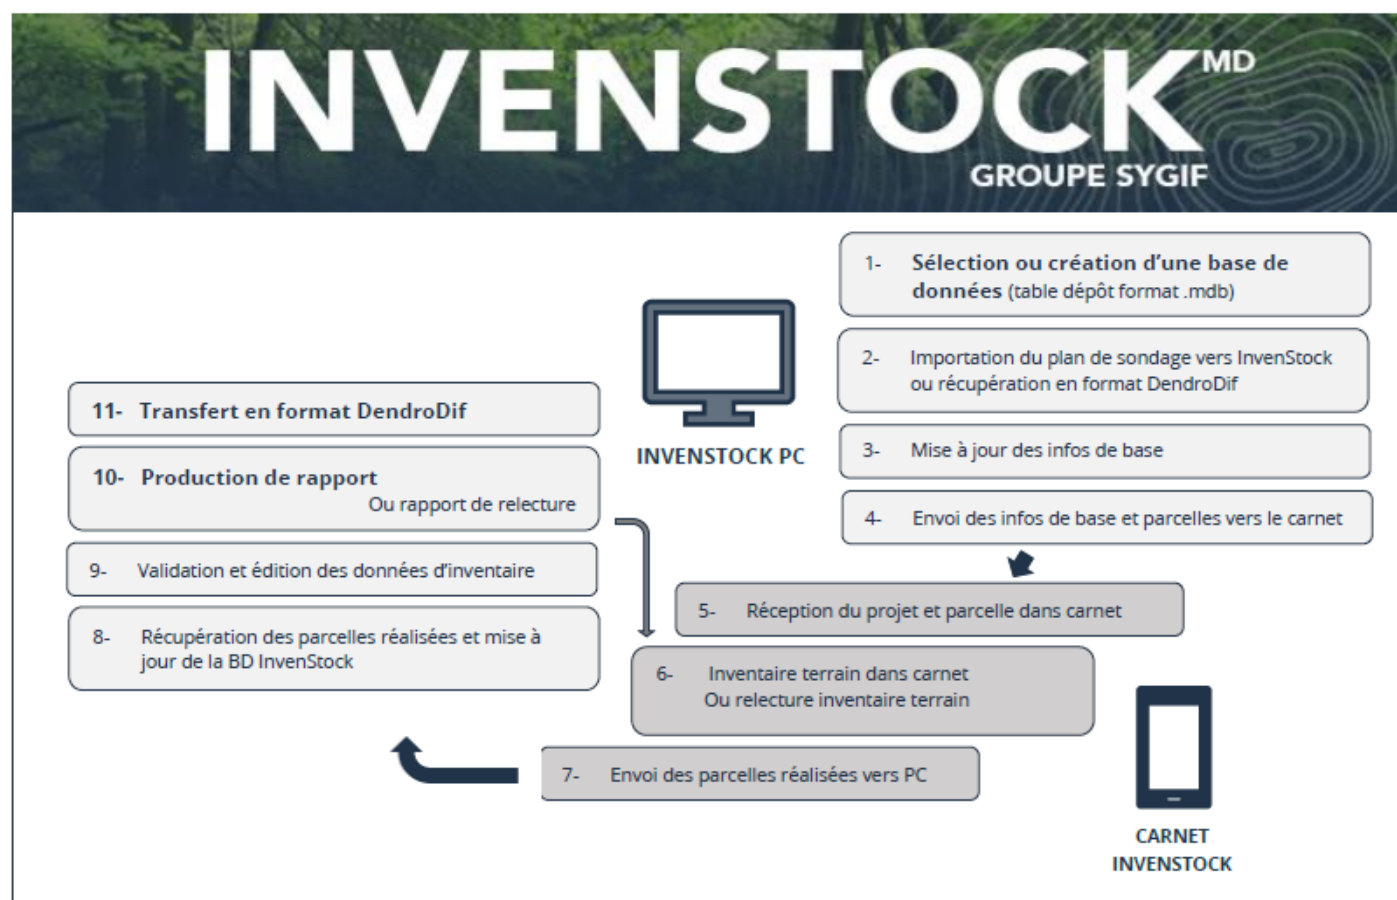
INVENSTOCK$^{MD}$
GROUPE SYGIF

1- Sélection ou création d'une base de données (table dépôt format .mdb)

2- Importation du plan de sondage vers InvenStock ou récupération en format DendroDif

3- Mise à jour des infos de base

4- Envoi des infos de base et parcelles vers le carnet

INVENSTOCK PC

11- Transfert en format DendroDif

10- Production de rapport
Ou rapport de relecture

9- Validation et édition des données d'inventaire

8- Récupération des parcelles réalisées et mise à jour de la BD InvenStock

5- Réception du projet et parcelle dans carnet

6- Inventaire terrain dans carnet
Ou relecture inventaire terrain

7- Envoi des parcelles réalisées vers PC

CARNET INVENSTOCK